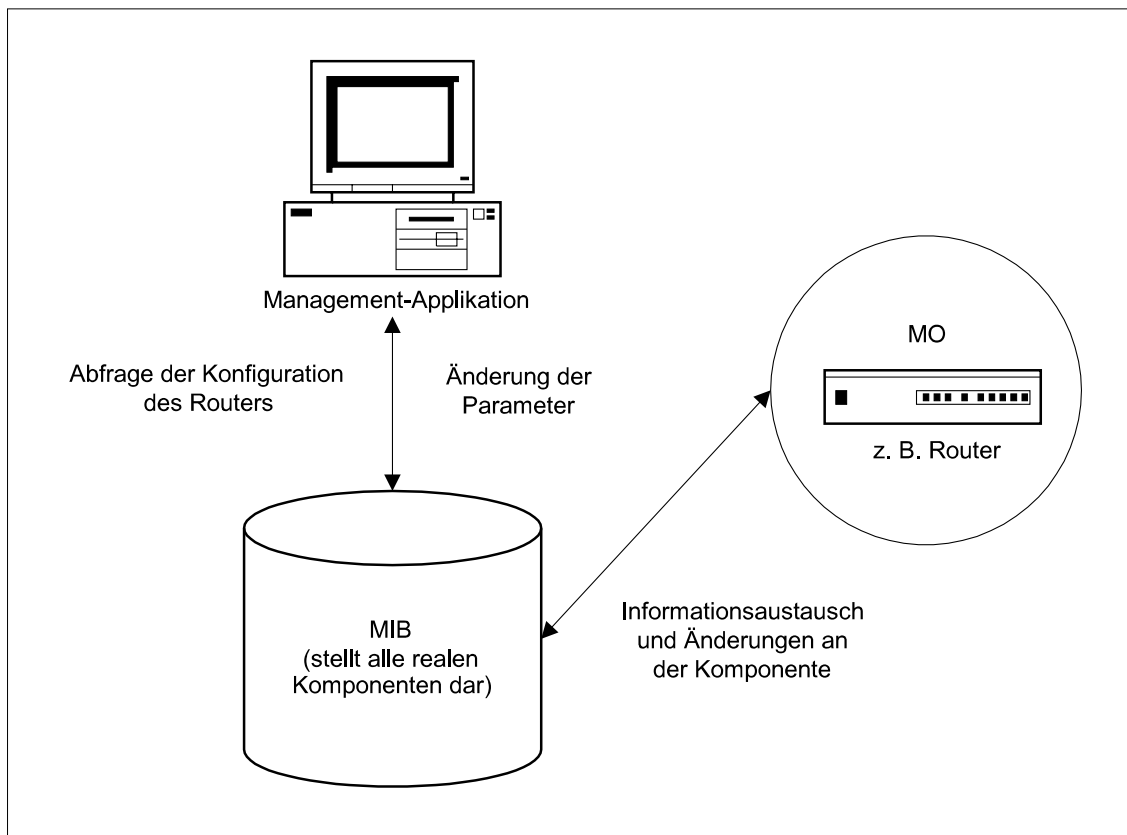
Management-Applikation

Abfrage der Konfiguration des Routers

Änderung der Parameter

MO

z. B. Router

MIB
(stellt alle realen Komponenten dar)

Informationsaustausch und Änderungen an der Komponente